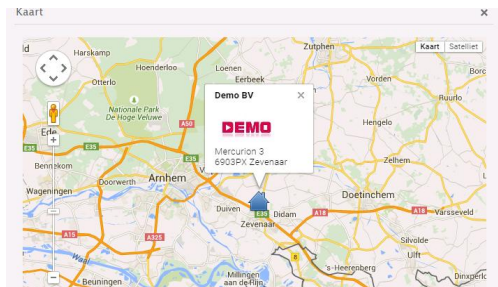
Kaart

×

Kaart Satelliet

Harskamp
Hoenderloo
Otterlo
Nationale Park De Hoge Veluwe
Ede
Bennekom
Wageningen
Doorwerth
Arnhem
Duiven
Zevenaar
Didam
Zutphen
Loenen
Eerbeek
Vorden
Ruurlo
Hengelo
Zelhem
Doetinchem
Varsseveld
Silvolde
Ulft
's-Heerenberg
Dinxperlo
Millingen aan de Rijn
Beuningen
Waal
A50
A12
A15
A325
A18
E35

Demo BV ×

DEMO

Mercurion 3
6903PX Zevenaar